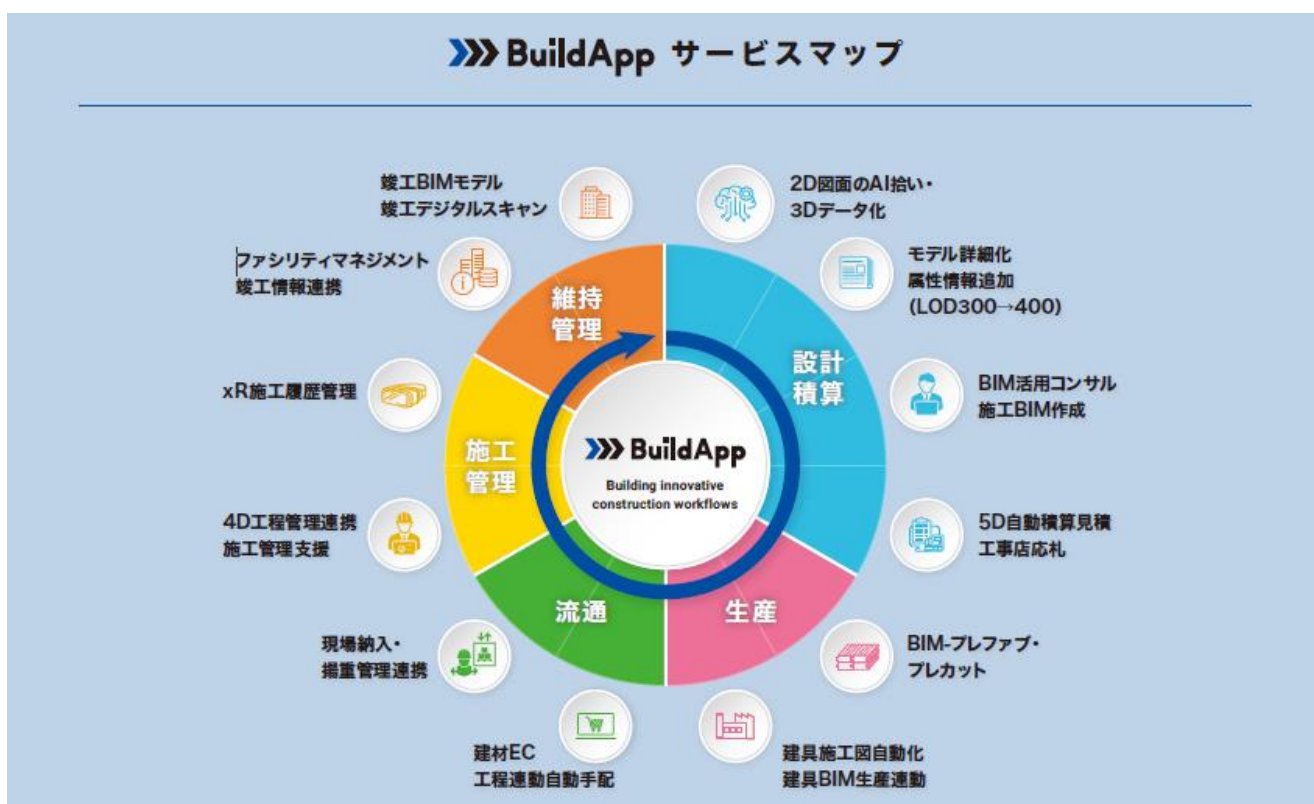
BuildApp サービスマップ

竣工BIMモデル
竣工デジタルスキャン

2D図面のAI拾い・
3Dデータ化

ファシリティマネジメント
竣工情報連携

モデル詳細化
属性情報追加
(LOD300→400)

維持管理

設計積算

xR施工履歴管理

BIM活用コンサル
施工BIM作成

施工管理

BuildApp
Building innovative construction workflows

4D工程管理連携
施工管理支援

5D自動積算見積
工事店応札

流通

生産

現場納入・
揚重管理連携

BIM-プレファブ・
プレカット

建材EC
工程連動自動手配

建具施工図自動化
建具BIM生産連動